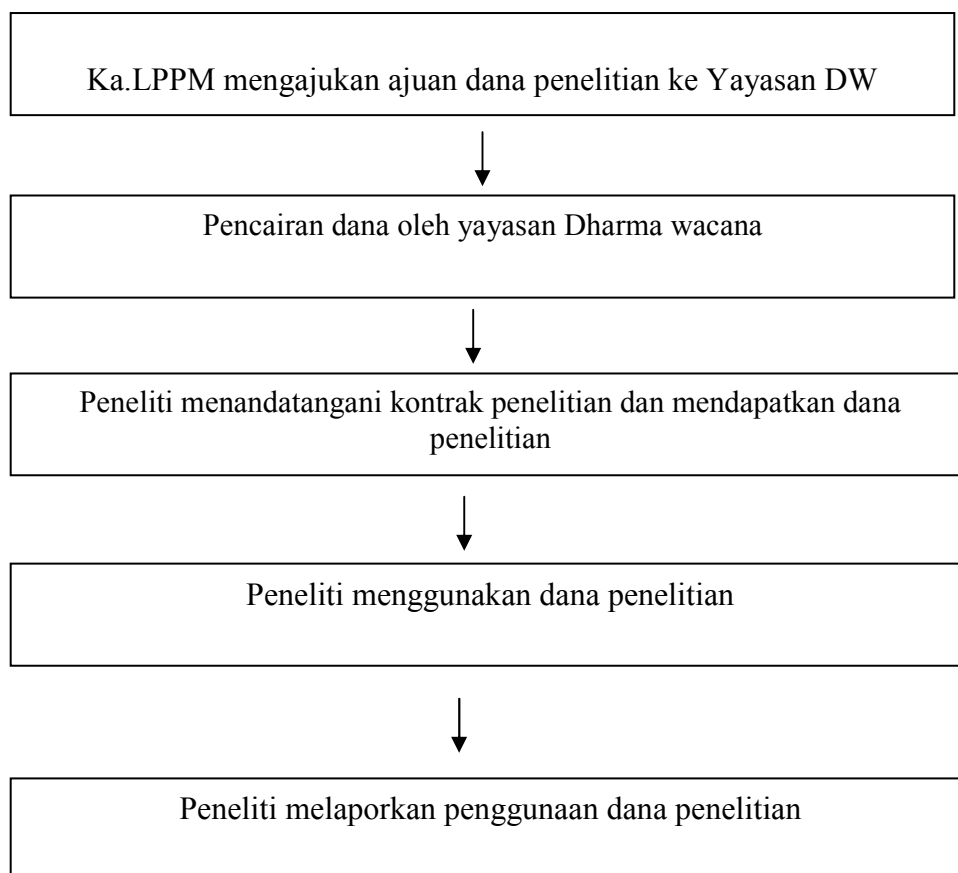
Ka.LPPM mengajukan ajuan dana penelitian ke Yayasan DW

Pencairan dana oleh yayasan Dharma wacana

Peneliti menandatangani kontrak penelitian dan mendapatkan dana penelitian

Peneliti menggunakan dana penelitian

Peneliti melaporkan penggunaan dana penelitian